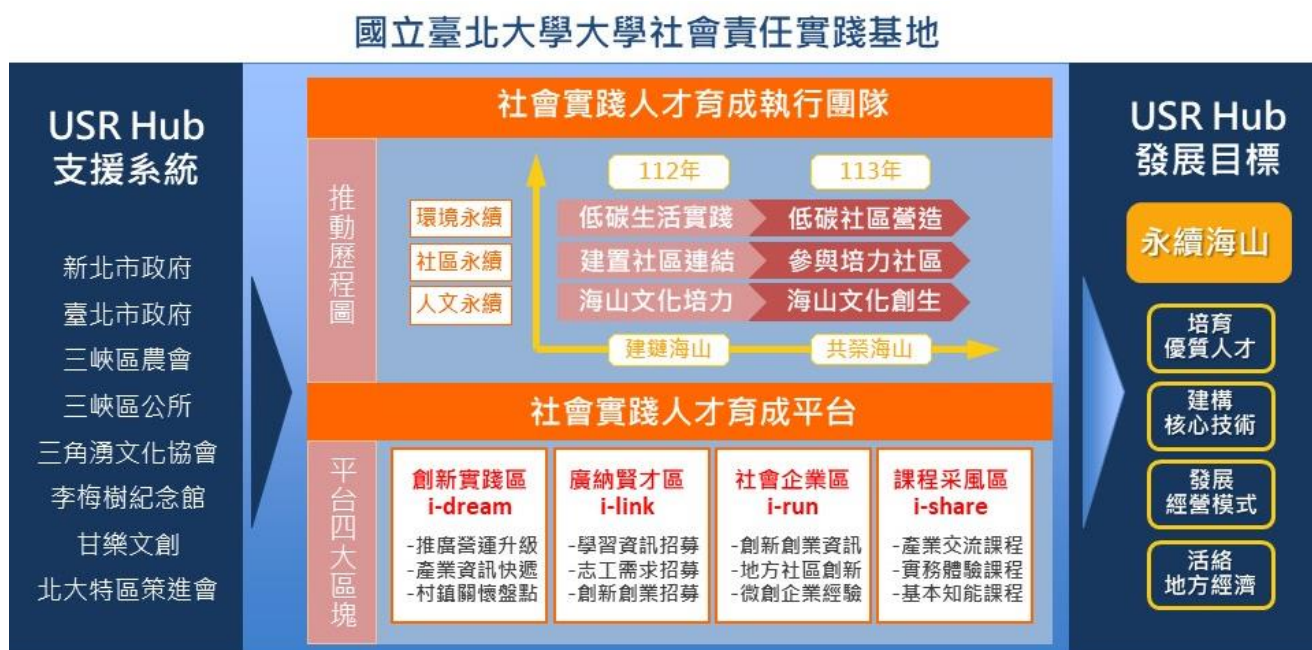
國立臺北大學大學社會責任實踐基地

USR Hub
支援系統

新北市政府
臺北市政府
三峽區農會
三峽區公所
三角湧文化協會
李梅樹紀念館
甘樂文創
北大特區策進會

社會實踐人才育成執行團隊

推動歷程圖

環境永續
社區永續
人文永續

112年
113年

低碳生活實踐
低碳社區營造
建置社區連結
參與培力社區
海山文化培力
海山文化創生

建鏈海山
共榮海山

社會實踐人才育成平台

平台四大區塊

創新實踐區
i-dream
-推廣營運升級
-產業資訊快遞
-村鎮關懷盤點

廣納賢才區
i-link
-學習資訊招募
-志工需求招募
-創新創業招募

社會企業區
i-run
-創新創業資訊
-地方社區創新
-微創企業經驗

課程采風區
i-share
-產業交流課程
-實務體驗課程
-基本知能課程

USR Hub
發展目標

永續海山

培育
優質人才

建構
核心技術

發展
經營模式

活絡
地方經濟